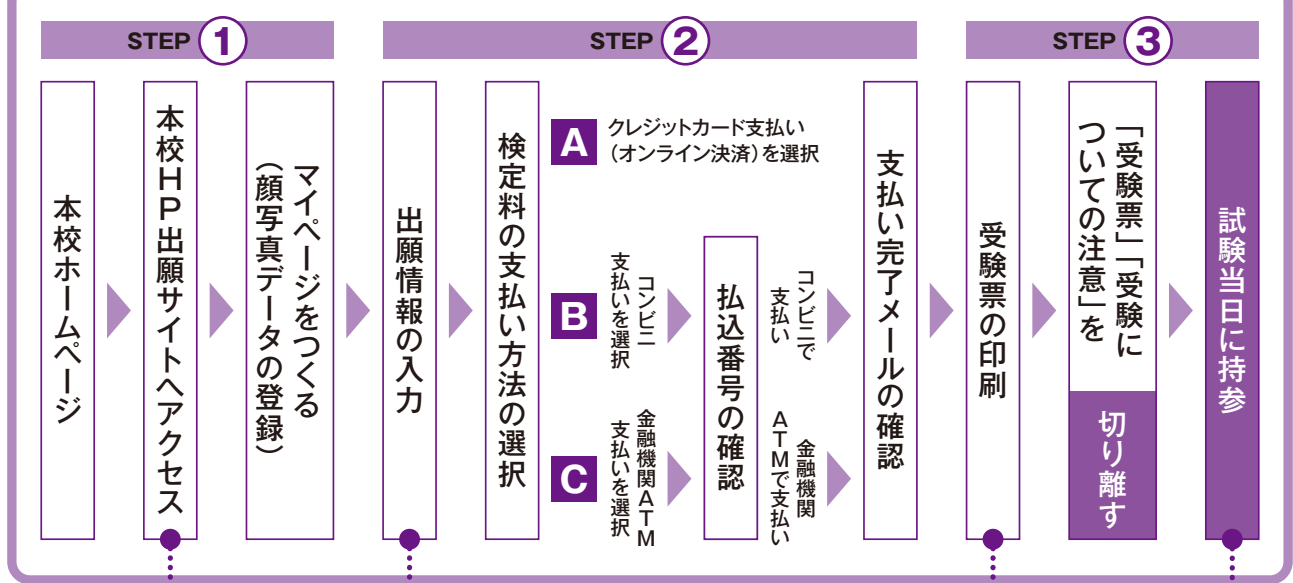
STEP 1

本校ホームページ

本校HP出願サイトへアクセス

マイページをつくる（顔写真データの登録）

STEP 2

出願情報の入力

検定料の支払い方法の選択

A クレジットカード支払い（オンライン決済）を選択

B コンビニ支払いを選択

C 金融機関ATM支払いを選択

払込番号の確認

コンビニで支払い

金融機関ATMで支払い

支払い完了メールの確認

STEP 3

受験票の印刷

「受験票」「受験についての注意」を

切り離す

試験当日に持参